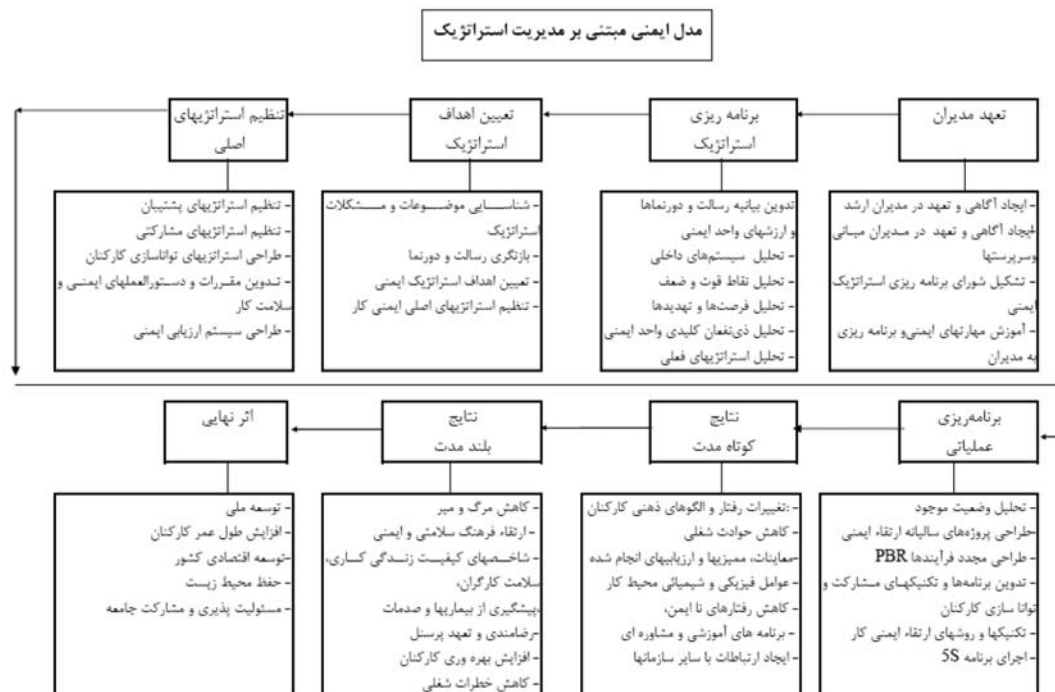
مدل ایمنی مبتنی بر مدیریت استراتژیک

تعهد مدیران

- ایجاد آگاهی و تعهد در مدیران ارشد
- ایجاد آگاهی و تعهد در مدیران میانی وسرپرستها
- تشکیل شورای برنامه ریزی استراتژیک ایمنی
- آموزش مهارتهای ایمنی و برنامه ریزی به مدیران

برنامه ریزی استراتژیک

- تدوین بیانیه رسالت و دورنماها و ارزشهای واحد ایمنی
- تحلیل سیستمهای داخلی
- تحلیل نقاط قوت و ضعف
- تحلیل فرصتها و تهدیدها
- تحلیل ذی‌نفعان کلیدی واحد ایمنی
- تحلیل استراتژیهای فعلی

تعیین اهداف استراتژیک

- شناسایی موضوعات و مشکلات استراتژیک
- بازنگری رسالت و دورنما
- تعیین اهداف استراتژیک ایمنی
- تنظیم استراتژیهای اصلی ایمنی کار

تنظیم استراتژیهای اصلی

- تنظیم استراتژیهای پشتیبان
- تنظیم استراتژیهای مشارکتی
- طراحی استراتژیهای تواناسازی کارکنان
- تدوین مقررات و دستورالعملهای ایمنی و سلامت کار
- طراحی سیستم ارزیابی ایمنی

برنامه‌ریزی عملیاتی

- تحلیل وضعیت موجود
- طراحی پروژه‌های سالیانه ارتقاء ایمنی
- طراحی مجدد فرآیندها PBR
- تدوین برنامه‌ها و تکنیکهای مشارکت و توانا سازی کارکنان
- تکنیکها و روشهای ارتقاء ایمنی کار
- اجرای برنامه 5S

نتایج کوتاه مدت

- تغییرات رفتار و الگوهای ذهنی کارکنان
- کاهش حوادث شغلی
- معاینات، ممیزیها و ارزیابیهای انجام شده
- عوامل فیزیکی و شیمیائی محیط کار
- کاهش رفتارهای نا ایمن،
- برنامه های آموزشی و مشاوره ای
- ایجاد ارتباطات با سایر سازمانها

نتایج بلند مدت

- کاهش مرگ و میر
- ارتقاء فرهنگ سلامتی و ایمنی
- شاخصهای کیفیت زندگی کاری، سلامت کارگران،
- پیشگیری از بیماریها و صدمات
- رضامندی و تعهد پرسنل
- افزایش بهره وری کارکنان
- کاهش خطرات شغلی

اثر نهایی

- توسعه ملی
- افزایش طول عمر کارکنان
- توسعه اقتصادی کشور
- حفظ محیط زیست
- مسئولیت پذیری و مشارکت جامعه